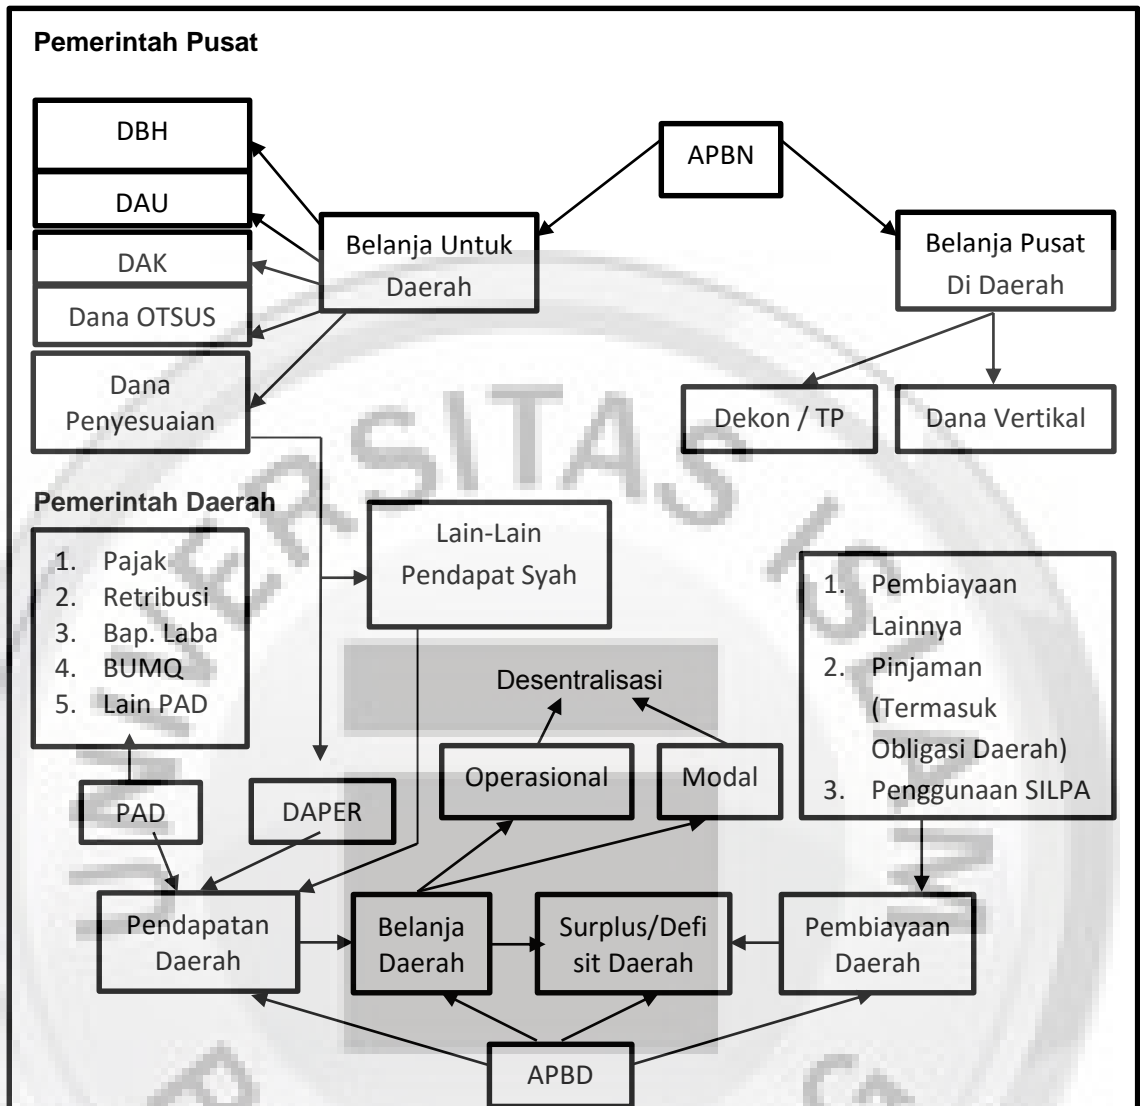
Pemerintah Pusat

DBH

DAU

DAK

Dana OTSUS

Dana Penyesuaian

Belanja Untuk Daerah

APBN

Belanja Pusat Di Daerah

Dekon / TP

Dana Vertikal

Pemerintah Daerah

1. Pajak
2. Retribusi
3. Bap. Laba
4. BUMQ
5. Lain PAD

Lain-Lain Pendapat Syah

1. Pembiayaan Lainnya
2. Pinjaman (Termasuk Obligasi Daerah)
3. Penggunaan SILPA

Desentralisasi

Operasional

Modal

PAD

DAPER

Pendapatan Daerah

Belanja Daerah

Surplus/Defisit Daerah

Pembiayaan Daerah

APBD